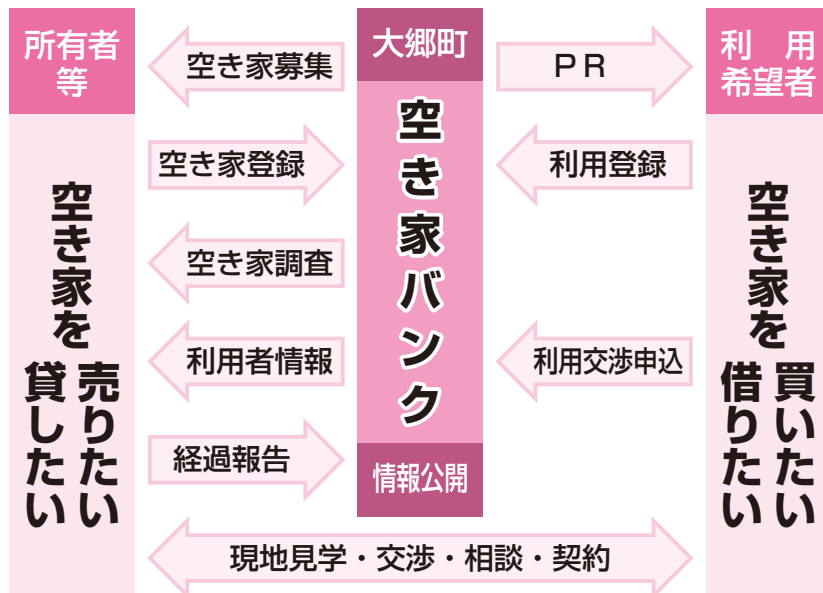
所有者等

空き家を売りたい 貸したい

空き家募集

空き家登録

空き家調査

利用者情報

経過報告

大郷町

空き家バンク

情報公開

ＰＲ

利用登録

利用交渉申込

利用希望者

空き家を買いたい 借りたい

現地見学・交渉・相談・契約